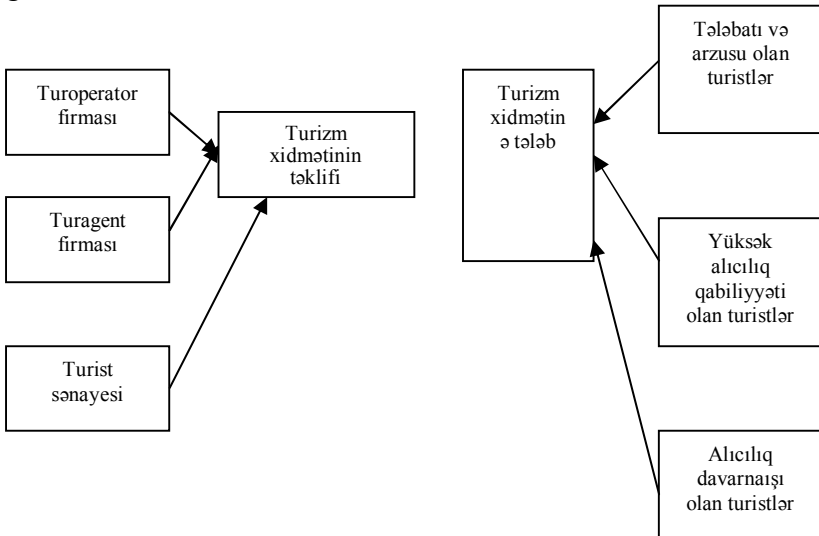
Turoperator firması

Turagent firması

Turist sənayesi

Turizm xidmətinin təklifi

Turizm xidmətin ə tələb

Tələbatı və arzusu olan turistlər

Yüksək alıcılıq qabiliyyəti olan turistlər

Alıcılıq davarnaışı olan turistlər